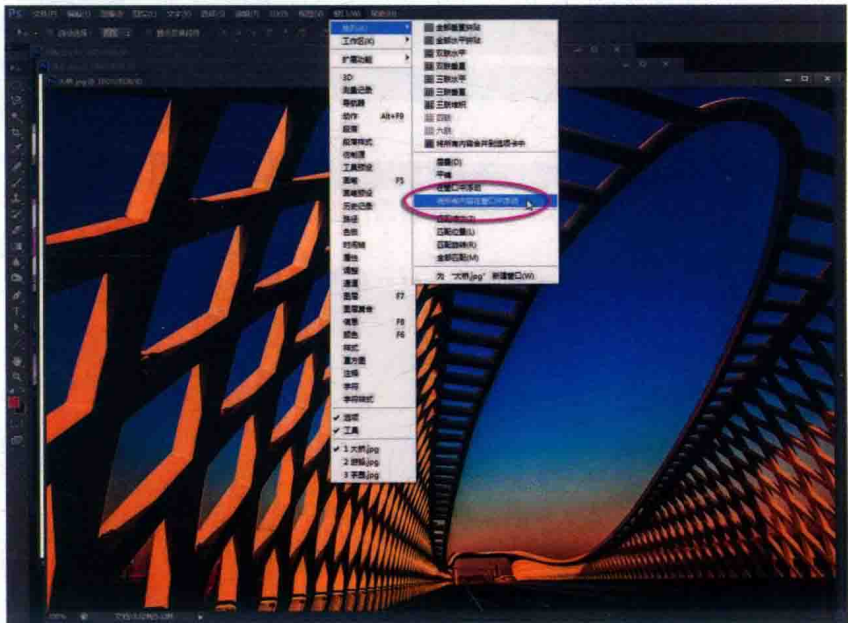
PS 文件(F) 编辑(E) 图像(I) 图层(L) 文字(Y) 选择(S) 滤镜(T) 3D(D) 视图(V) 窗口(W) 帮助(H)

排列(A)
工作区(K)
扩展功能
3D
测量记录
导航器
动作 Alt+F9
段落
段落样式
仿制源
工具预设
画笔 F5
画笔预设
历史记录
路径
色板
时间轴
属性
调整
通道
图层 F7
图层复合
信息 F8
颜色 F6
样式
直方图
注释
字符
字符样式
✔ 选项
✔ 工具
✔ 1 大桥.jpg
2 建筑.jpg
3 手表.jpg

全部垂直拼贴
全部水平拼贴
双联水平
双联垂直
三联水平
三联垂直
三联堆积
四联
六联
将所有内容合并到选项卡中
层叠(D)
平铺
在窗口中浮动
使所有内容在窗口中浮动
匹配缩放(Z)
匹配位置(L)
匹配旋转(R)
全部匹配(M)
为 "大桥.jpg" 新建窗口(W)

大桥.jpg @ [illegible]
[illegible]